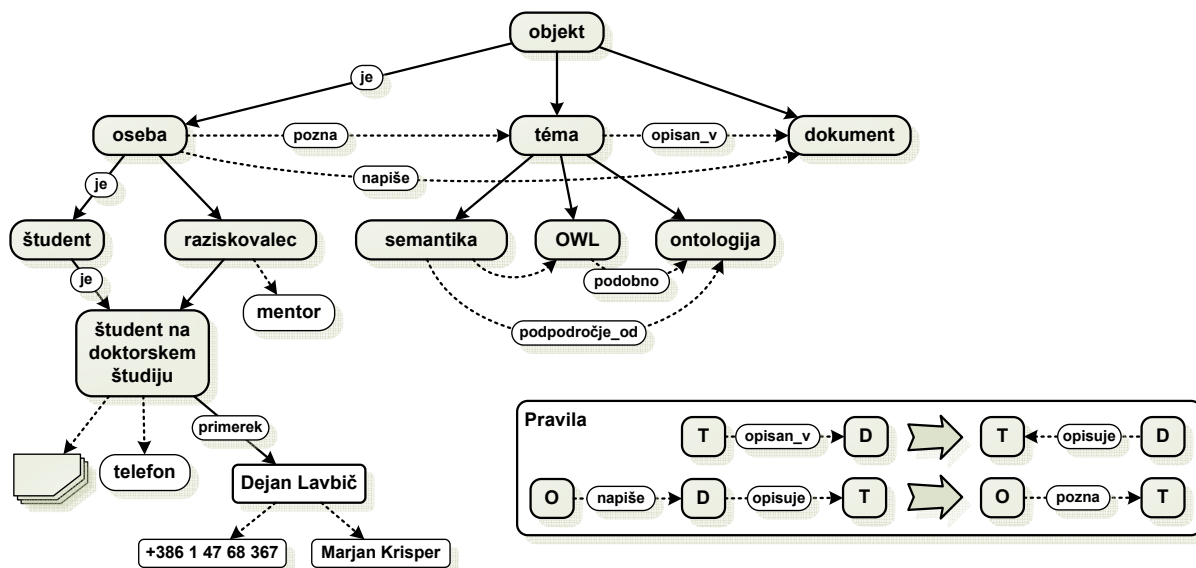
objekt
je
oseba
pozna
téma
opisan_v
dokument
napiše
je
študent
raziskovalec
semantika
OWL
ontologija
je
mentor
podobno
študent na doktorskem študiju
podpodročje_od
primerek
telefon
Dejan Lavbič
+386 1 47 68 367
Marjan Krisper
Pravila
T
opisan_v
D
T
opisuje
D
O
napiše
D
opisuje
T
O
pozna
T